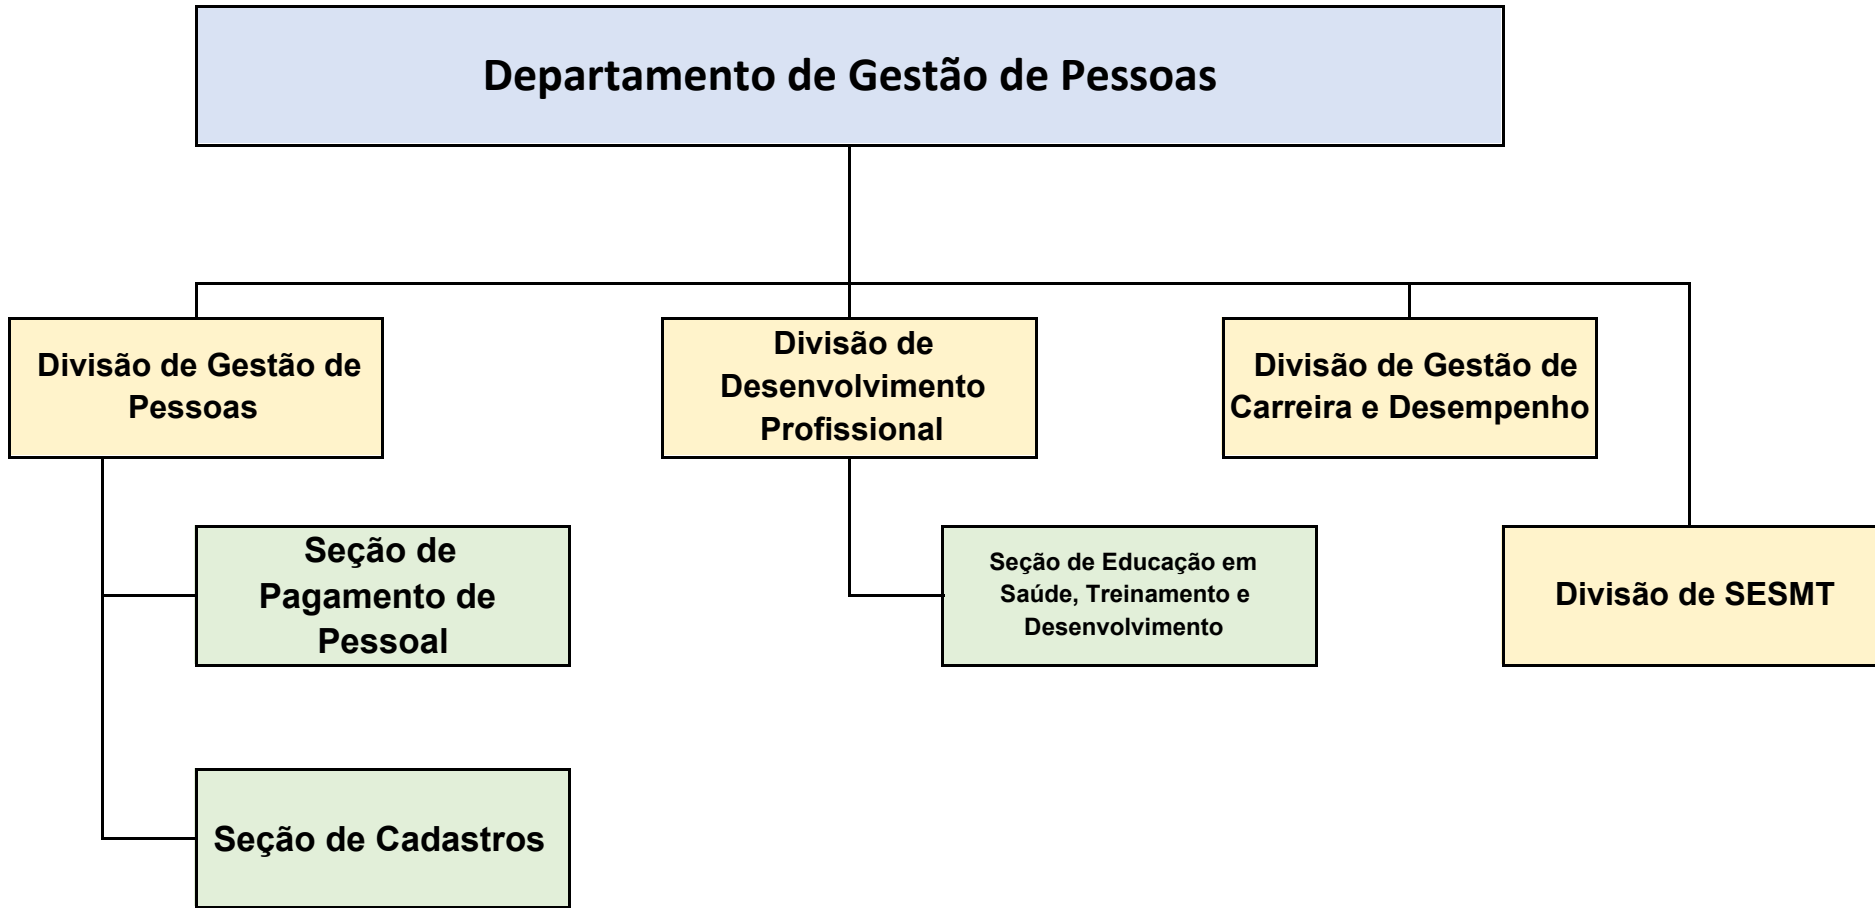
Departamento de Gestão de Pessoas

Divisão de Gestão de Pessoas

Divisão de Desenvolvimento Profissional

Divisão de Gestão de Carreira e Desempenho

Seção de Pagamento de Pessoal

Seção de Educação em Saúde, Treinamento e Desenvolvimento

Divisão de SESMT

Seção de Cadastros